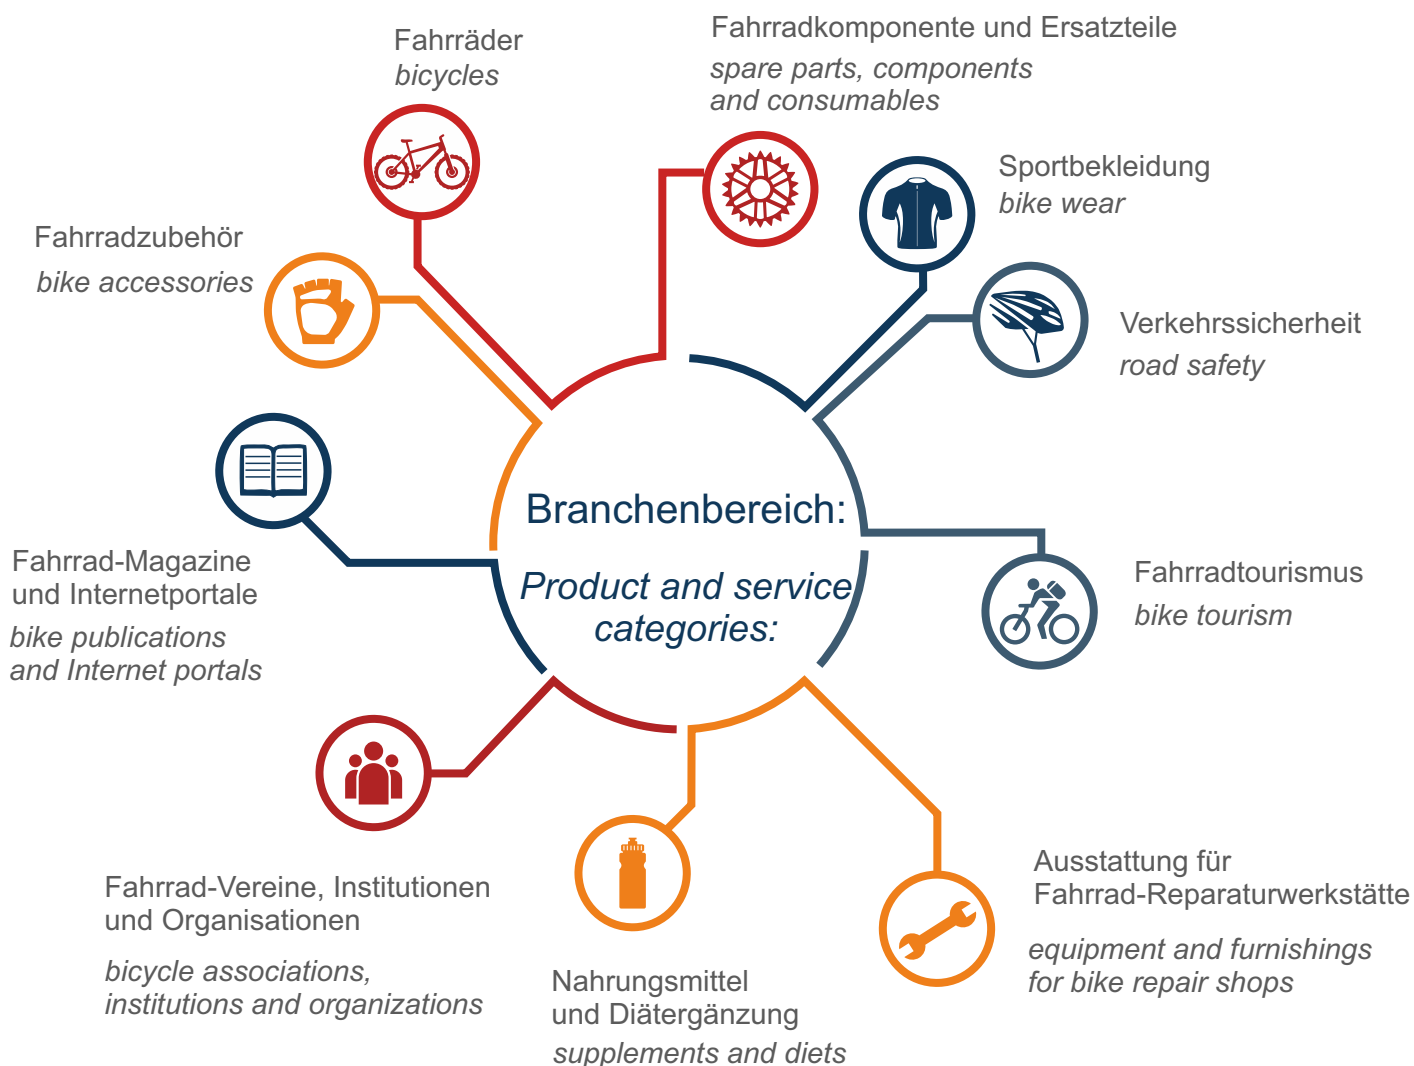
Fahrräder
bicycles

Fahrradkomponente und Ersatzteile
spare parts, components and consumables

Sportbekleidung
bike wear

Fahrradzubehör
bike accessories

Verkehrssicherheit
road safety

Branchenbereich:
Product and service categories:

Fahrradtourismus
bike tourism

Fahrrad-Magazine und Internetportale
bike publications and Internet portals

Ausstattung für Fahrrad-Reparaturwerkstätte
equipment and furnishings for bike repair shops

Fahrrad-Vereine, Institutionen und Organisationen
bicycle associations, institutions and organizations

Nahrungsmittel und Diätergänzung
supplements and diets